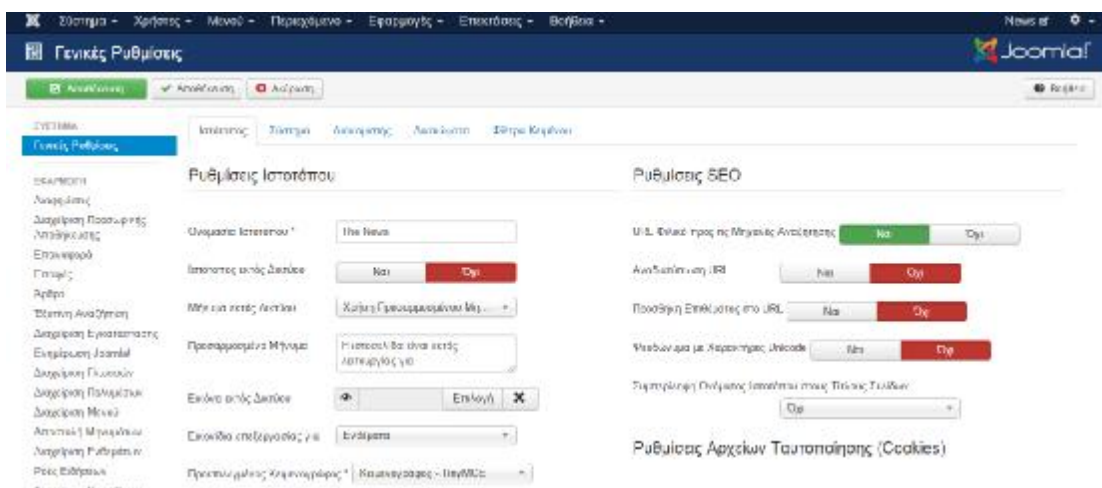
Σύστημα ▾ Χρήστες ▾ Μενού ▾ Περιεχόμενο ▾ Εφαρμογές ▾ Επεκτάσεις ▾ Βοήθεια ▾ News ▾

Γενικές Ρυθμίσεις

Joomla!

Αποθήκευση ✓ Αποθήκευση Ακύρωση

Βοήθεια

ΣΥΣΤΗΜΑ
Γενικές Ρυθμίσεις

ΕΦΑΡΜΟΓΗ
Ανακοινώσεις
Διαχείριση Προσωρινής Αποθήκευσης
Επικοινωνία
Επαφές
Άρθρα
Έξυπνη Αναζήτηση
Διαχείριση Εγκαταστάσεων
Ενημέρωση Joomla!
Διαχείριση Γλωσσών
Διαχείριση Πολυμέσων
Διαχείριση Μενού
Αποστολή Μηνυμάτων
Διαχείριση Ενθεμάτων
Ροές Ειδήσεων

Ιστότοπος Σύστημα Διακομιστής Δικαιώματα Φίλτρα Κειμένου

Ρυθμίσεις Ιστοτόπου

Ονομασία Ιστοτόπου * The News

Ιστότοπος εκτός Δικτύου Ναι Όχι

Μήνυμα εκτός Δικτύου Χρήση Προσαρμοσμένου Μη...

Προσαρμοσμένο Μήνυμα Ο ιστότοπος θα είναι εκτός λειτουργίας για

Εικόνα εκτός Δικτύου Επιλογή

Εκκινείται επεξεργασίας για Ενδιάμεσο

Προεπιλογμένος Κειμενογράφος * Κειμενογράφος - TinyMCE

Ρυθμίσεις SEO

URL Φιλικά προς τις Μηχανές Αναζήτησης Ναι Όχι

Ανακατεύθυνση URL Ναι Όχι

Προσθήκη Επέκτασης στο URL Ναι Όχι

Ψευδώνυμα με Χαρακτήρες Unicode Ναι Όχι

Συμπερίληψη Ονόματος Ιστοτόπου στους Τίτλους Σελίδων
Όχι

Ρυθμίσεις Αρχείων Ταυτοποίησης (Cookies)